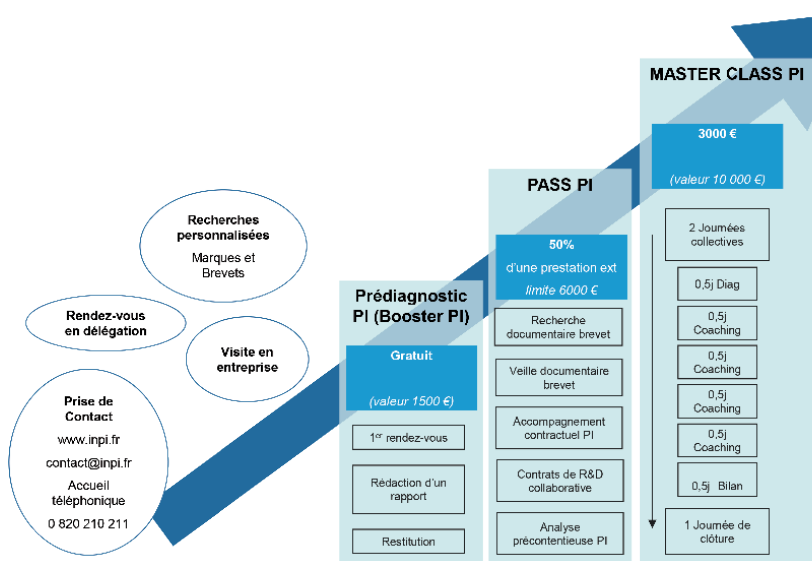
MASTER CLASS PI

3000 €

(valeur 10 000 €)

2 Journées collectives

0,5j Diag

0,5j Coaching

0,5j Coaching

0,5j Coaching

0,5j Coaching

0,5j Bilan

1 Journée de clôture

PASS PI

50%
d'une prestation ext
limite 6000 €

Recherche documentaire brevet

Veille documentaire brevet

Accompagnement contractuel PI

Contrats de R&D collaborative

Analyse précontentieuse PI

Prédiagnostic PI (Booster PI)

Gratuit

(valeur 1500 €)

1$^{er}$ rendez-vous

Rédaction d'un rapport

Restitution

Recherches personnalisées
Marques et Brevets

Rendez-vous en délégation

Visite en entreprise

Prise de Contact
www.inpi.fr
contact@inpi.fr
Accueil téléphonique
0 820 210 211